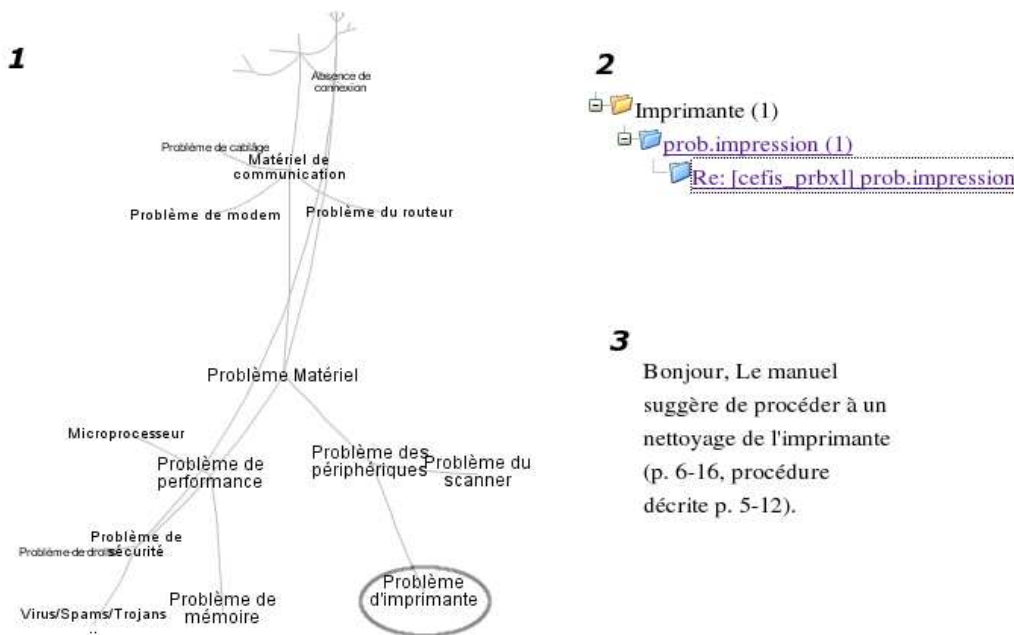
1

Absence de connexion

Problème de cablâge

Matériel de communication

Problème de modem

Problème du routeur

Problème Matériel

Microprocesseur

Problème de performance

Problème des périphériques

Problème du scanner

Problème de sécurité

Problème de droit

Problème de mémoire

Problème d'imprimante

Virus/Spams/Trojans

2

Imprimante (1)

prob.impression (1)

Re: [cefis_prbxl] prob.impression

3

Bonjour, Le manuel suggère de procéder à un nettoyage de l'imprimante (p. 6-16, procédure décrite p. 5-12).